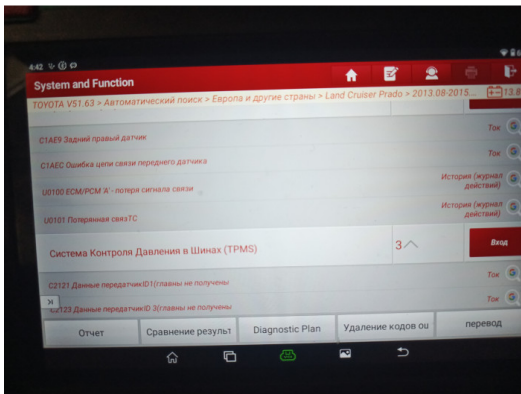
4:42

System and Function

TOYOTA V51.63 > Автоматический поиск > Европа и другие страны > Land Cruiser Prado > 2013.08-2015...

13.8

C1AE9 Задний правый датчик

Ток

C1AEC Ошибка цепи связи переднего датчика

Ток

U0100 ECM/PCM 'A' - потеря сигнала связи

История (журнал действий)

U0101 Потерянная связТС

История (журнал действий)

Система Контроля Давления в Шинах (TPMS)

3

Вход

C2121 Данные передатчикID1(главны не получены

Ток

C2123 Данные передатчикID 3(главны не получены

Ток

Отчет

Сравнение результ

Diagnostic Plan

Удаление кодов ош

перевод